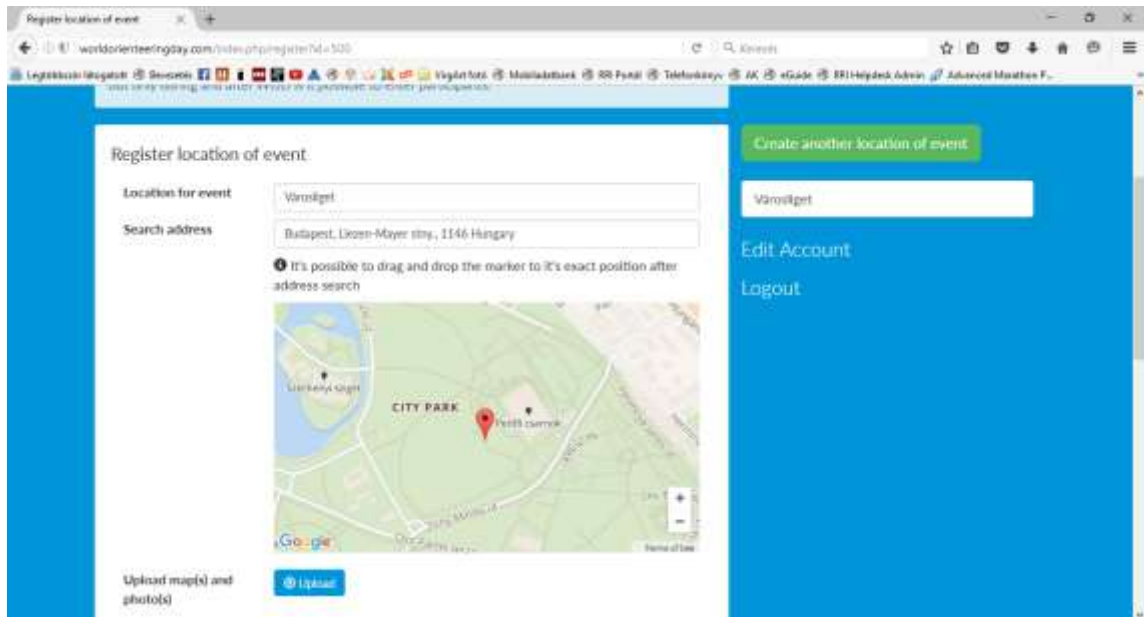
Register location of event

worldorienteeringday.com/index.php/register?id=300

Keresés

Legtöbbször látogatott Bevezetés Vegyes fotó Mobiladatbank RR Portál Telefonkönyv AK eGuide RRI Helpdesk Admin Advanced Marathon F...

Register location of event

Location for event Városliget

Search address Budapest, Liezen-Mayer utca, 1146 Hungary

It's possible to drag and drop the marker to it's exact position after address search

Széchenyi fürdő

CITY PARK

Petőfi csarnok

Google

Terms of Use

Upload map(s) and photo(s)

Upload

Create another location of event

Városliget

Edit Account

Logout